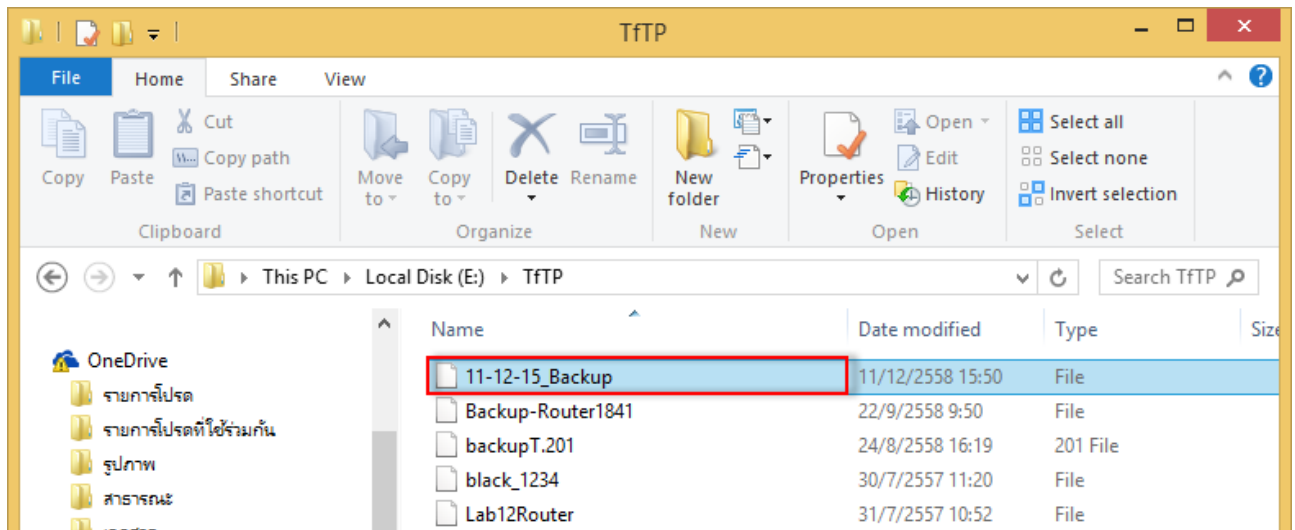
TfTP

File Home Share View

Copy Paste Cut Copy path Paste shortcut
Clipboard

Move to Copy to Delete Rename
Organize

New folder
New

Properties Open Edit History
Open

Select all Select none Invert selection
Select

This PC ▸ Local Disk (E:) ▸ TfTP

Search TfTP

OneDrive
รายการโปรด
รายการโปรดที่ใช้ร่วมกัน
รูปภาพ
สาธารณะ
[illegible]

| Name | Date modified | Type | Size |
|---|---|---|---|
| 11-12-15_Backup | 11/12/2558 15:50 | File | |
| Backup-Router1841 | 22/9/2558 9:50 | File | |
| backupT.201 | 24/8/2558 16:19 | 201 File | |
| black_1234 | 30/7/2557 11:20 | File | |
| Lab12Router | 31/7/2557 10:52 | File | |